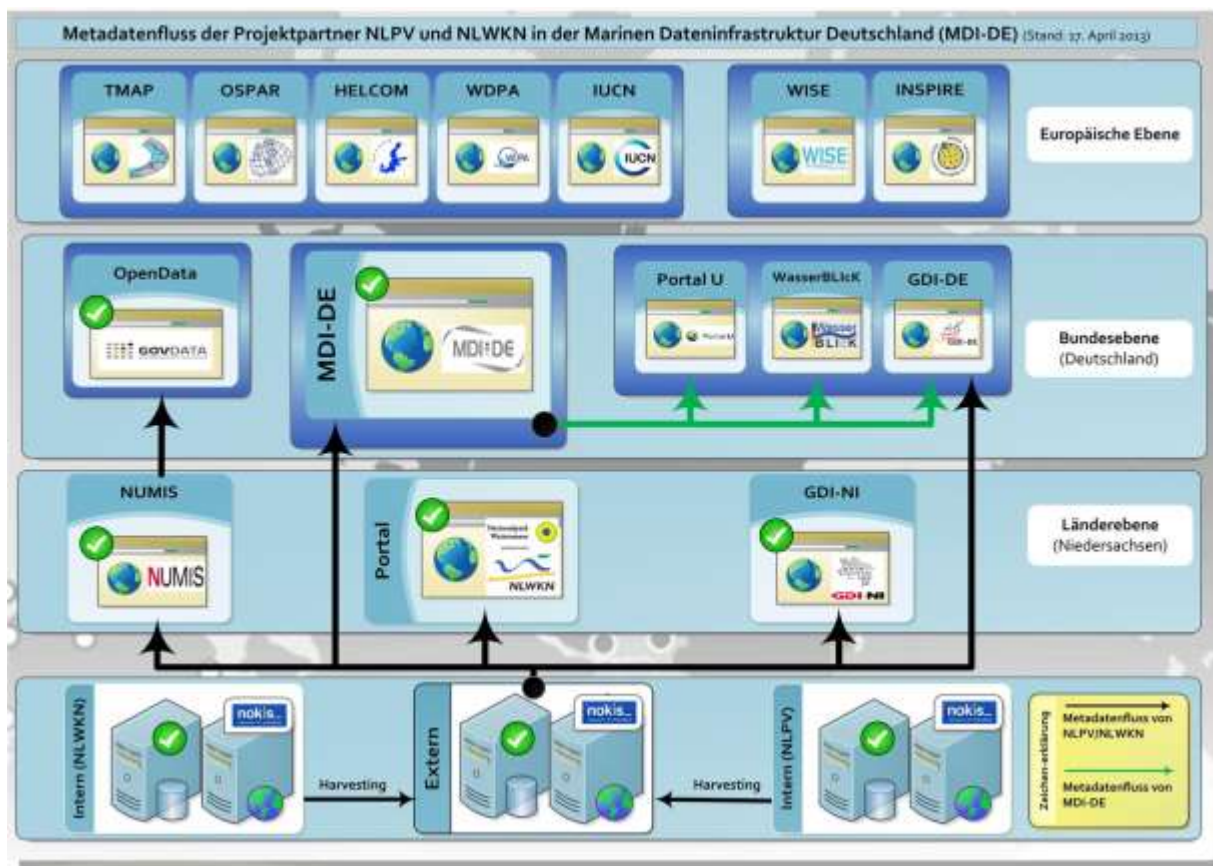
Metadatenfluss der Projektpartner NLPV und NLWKN in der Marinen Dateninfrastruktur Deutschland (MDI-DE) (Stand: 17. April 2013)

TMAP

OSPAR

HELCOM

WDPA

WDPA

IUCN

IUCN

WISE

WISE

INSPIRE

Europäische Ebene

OpenData

GOVDATA

MDI-DE

MDI-DE

Portal U

WasserBLIcK

Wasser BLICK

GDI-DE

GDI-DE

Bundesebene (Deutschland)

NUMIS

NUMIS

Portal

Nationalpark Wattenmeer

NLWKN

GDI-NI

GDI-NI

Länderebene (Niedersachsen)

Intern (NLWKN)

nokis

Harvesting

Extern

nokis

Harvesting

Intern (NLPV)

nokis

Zeichen-erklärung

Metadatenfluss von NLPV/NLWKN

Metadatenfluss von MDI-DE